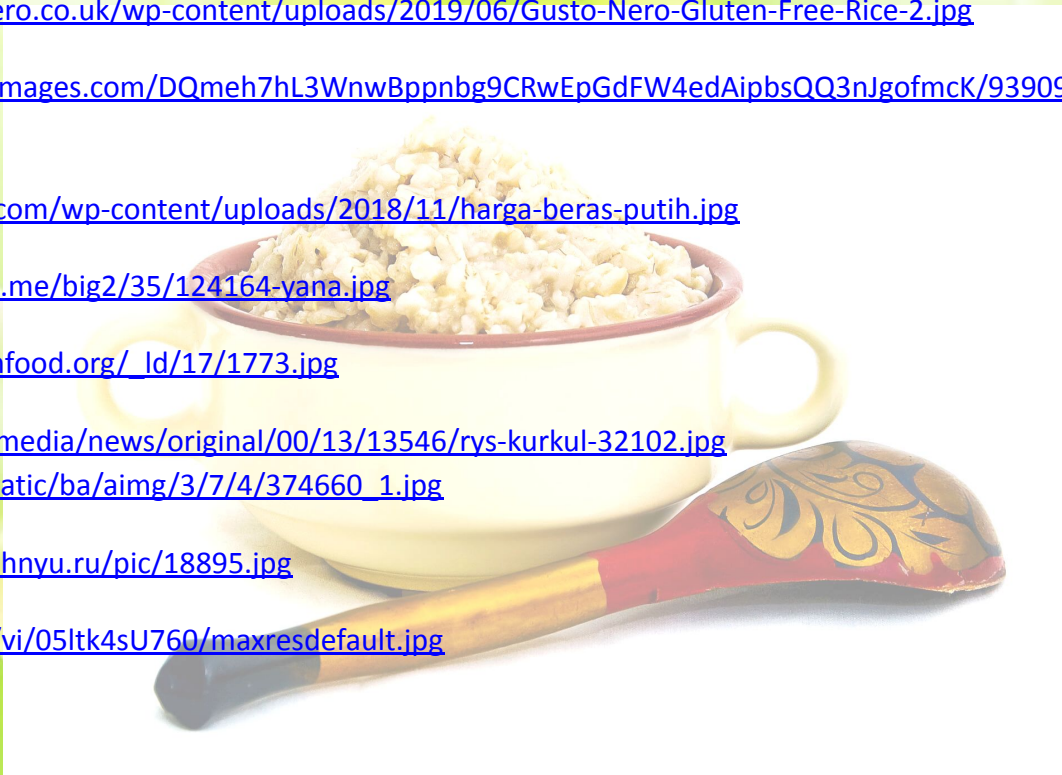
ero.co.uk/wp-content/uploads/2019/06/Gusto-Nero-Gluten-Free-Rice-2.jpg

mages.com/DQmeh7hL3WnwBppnbg9CRwEpGdFW4edAipbsQQ3nJgofmcK/93909

com/wp-content/uploads/2018/11/harga-beras-putih.jpg

.me/big2/35/124164-yana.jpg

nfood.org/_ld/17/1773.jpg

media/news/original/00/13/13546/rys-kurkul-32102.jpg
atic/ba/aimg/3/7/4/374660_1.jpg

hnyu.ru/pic/18895.jpg

vi/05ltk4sU760/maxresdefault.jpg